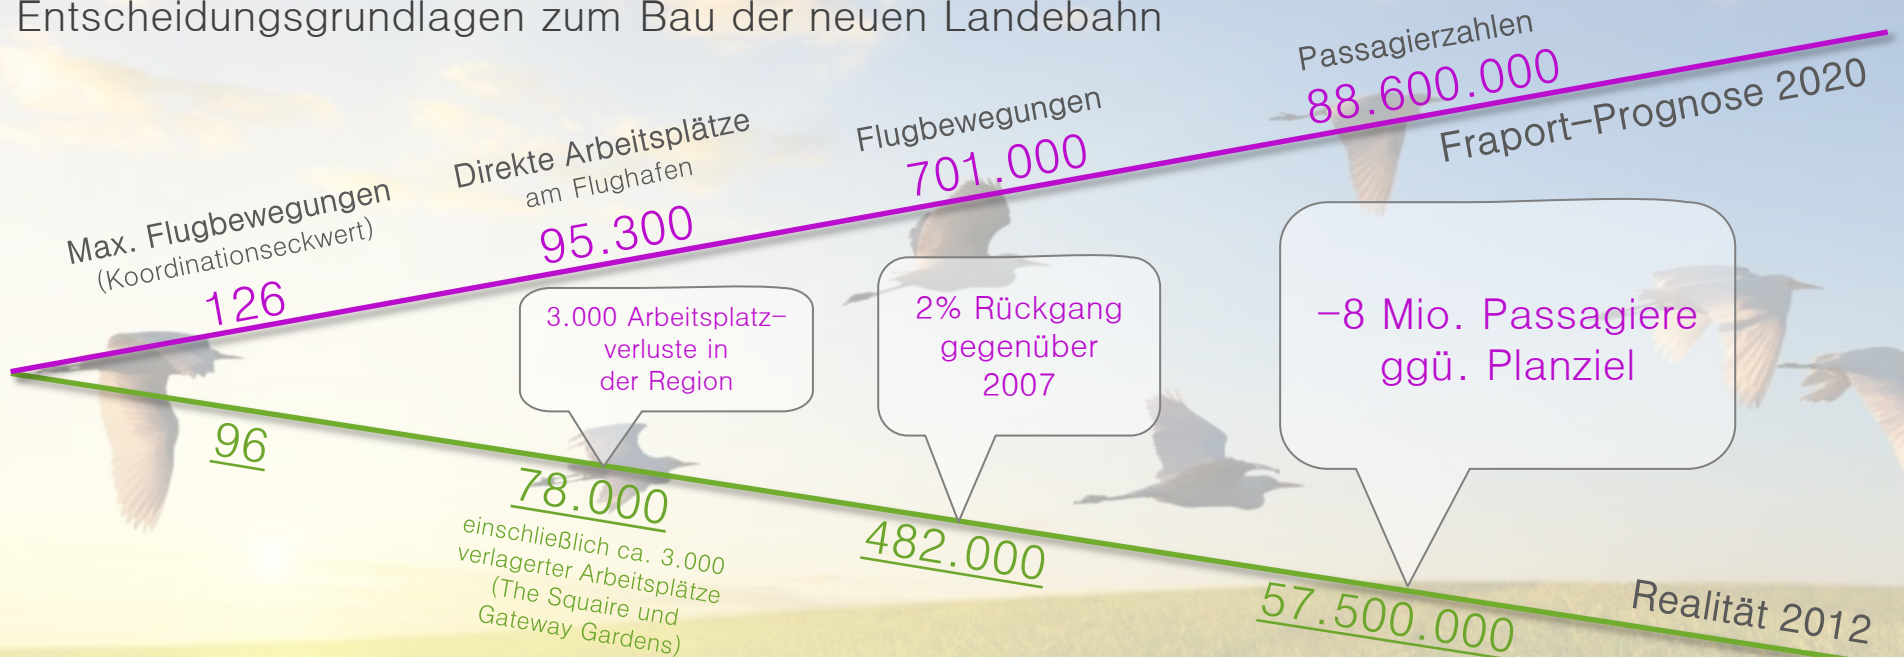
Entscheidungsgrundlagen zum Bau der neuen Landebahn

Max. Flugbewegungen
(Koordinationseckwert)
126

Direkte Arbeitsplätze
am Flughafen
95.300

Flugbewegungen
701.000

Passagierzahlen
88.600.000

Fraport-Prognose 2020

3.000 Arbeitsplatz-verluste in der Region

2% Rückgang gegenüber 2007

-8 Mio. Passagiere ggü. Planziel

96

78.000
einschließlich ca. 3.000 verlagerter Arbeitsplätze (The Squaire und Gateway Gardens)

482.000

57.500.000

Realität 2012